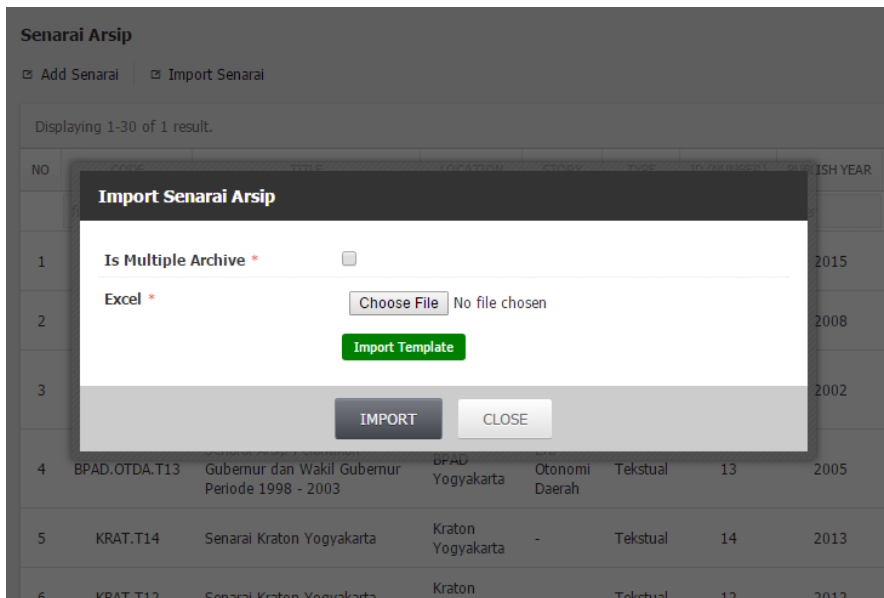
Senarai Arsip

Add Senarai | Import Senarai

Displaying 1-30 of 1 result.

| NO | CODE | TITLE | LOCATION | STORY | TYPE | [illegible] | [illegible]ISH YEAR |
|---|---|---|---|---|---|---|---|
| 1 | | | | | | | 2015 |
| 2 | | | | | | | 2008 |
| 3 | | | | | | | 2002 |
| 4 | BPAD.OTDA.T13 | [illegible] Gubernur dan Wakil Gubernur Periode 1998 - 2003 | BPAD Yogyakarta | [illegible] Otonomi Daerah | Tekstual | 13 | 2005 |
| 5 | KRAT.T14 | Senarai Kraton Yogyakarta | Kraton Yogyakarta | - | Tekstual | 14 | 2013 |
| 6 | KRAT.T12 | Senarai Kraton Yogyakarta | Kraton | | Tekstual | 12 | 2012 |

Import Senarai Arsip

Is Multiple Archive *

Excel *

Choose File No file chosen

Import Template

IMPORT

CLOSE